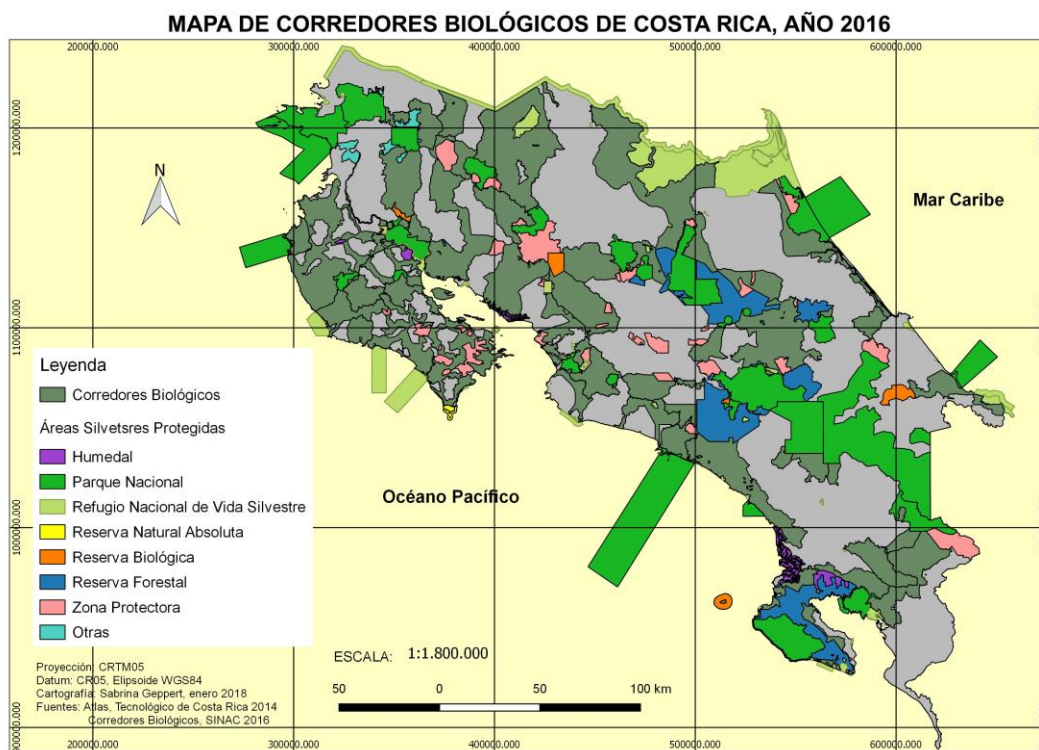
MAPA DE CORREDORES BIOLÓGICOS DE COSTA RICA, AÑO 2016

200000.000
300000.000
400000.000
500000.000
600000.000

1200000.000
1100000.000
1000000.000
900000.000

N

Mar Caribe

Océano Pacífico

Leyenda
Corredores Biológicos
Áreas Silvetsres Protegidas
Humedal
Parque Nacional
Refugio Nacional de Vida Silvestre
Reserva Natural Absoluta
Reserva Biológica
Reserva Forestal
Zona Protectora
Otras

Proyección: CRTM05
Datum: CR05, Elipsoide WGS84
Cartografía: Sabrina Geppert, enero 2018
Fuentes: Atlas, Tecnológico de Costa Rica 2014
Corredores Biológicos, SINAC 2016

ESCALA: 1:1.800.000
50 0 50 100 km

200000.000
300000.000
400000.000
500000.000
600000.000